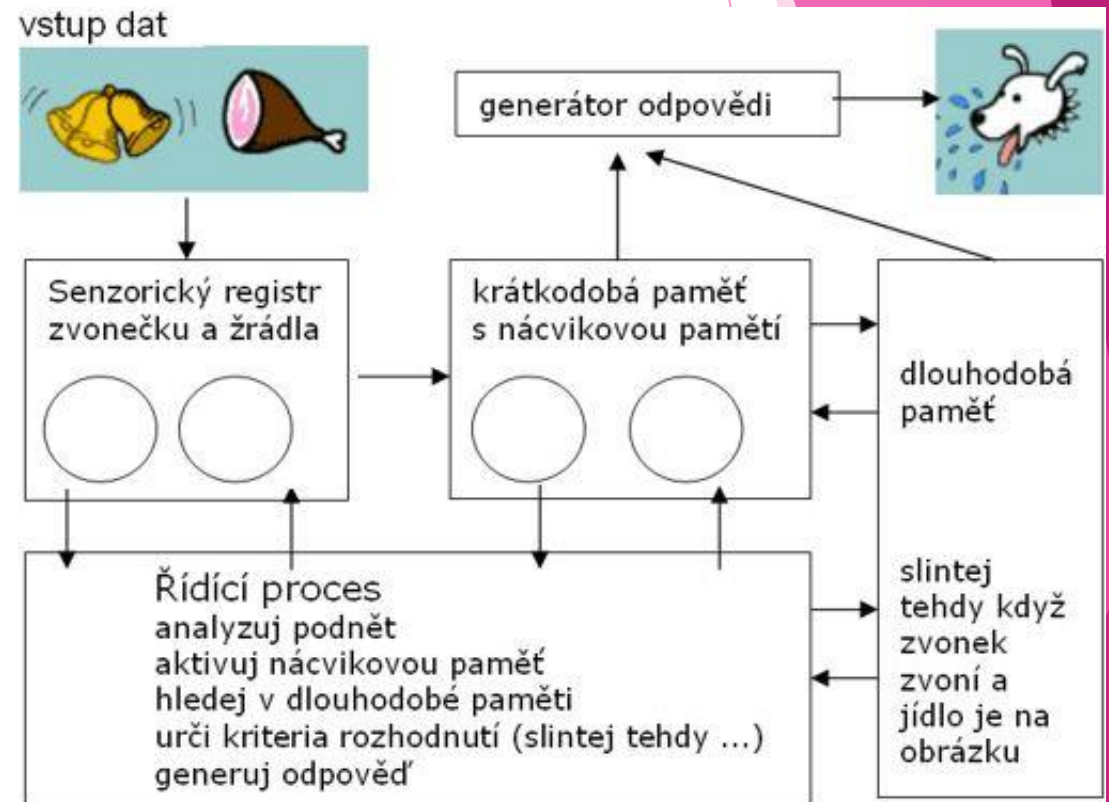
vstup dat

generátor odpovědi

Senzorický registr zvonečku a žrádla

krátkodobá paměť s nácvikovou pamětí

dlouhodobá paměť

Řídící proces
analyzuj podnět
aktivuj nácvikovou paměť
hledej v dlouhodobé paměti
urči kriteria rozhodnutí (slintej tehdy ...)
generuj odpověď

slintej tehdy když zvonek zvoní a jídlo je na obrázku